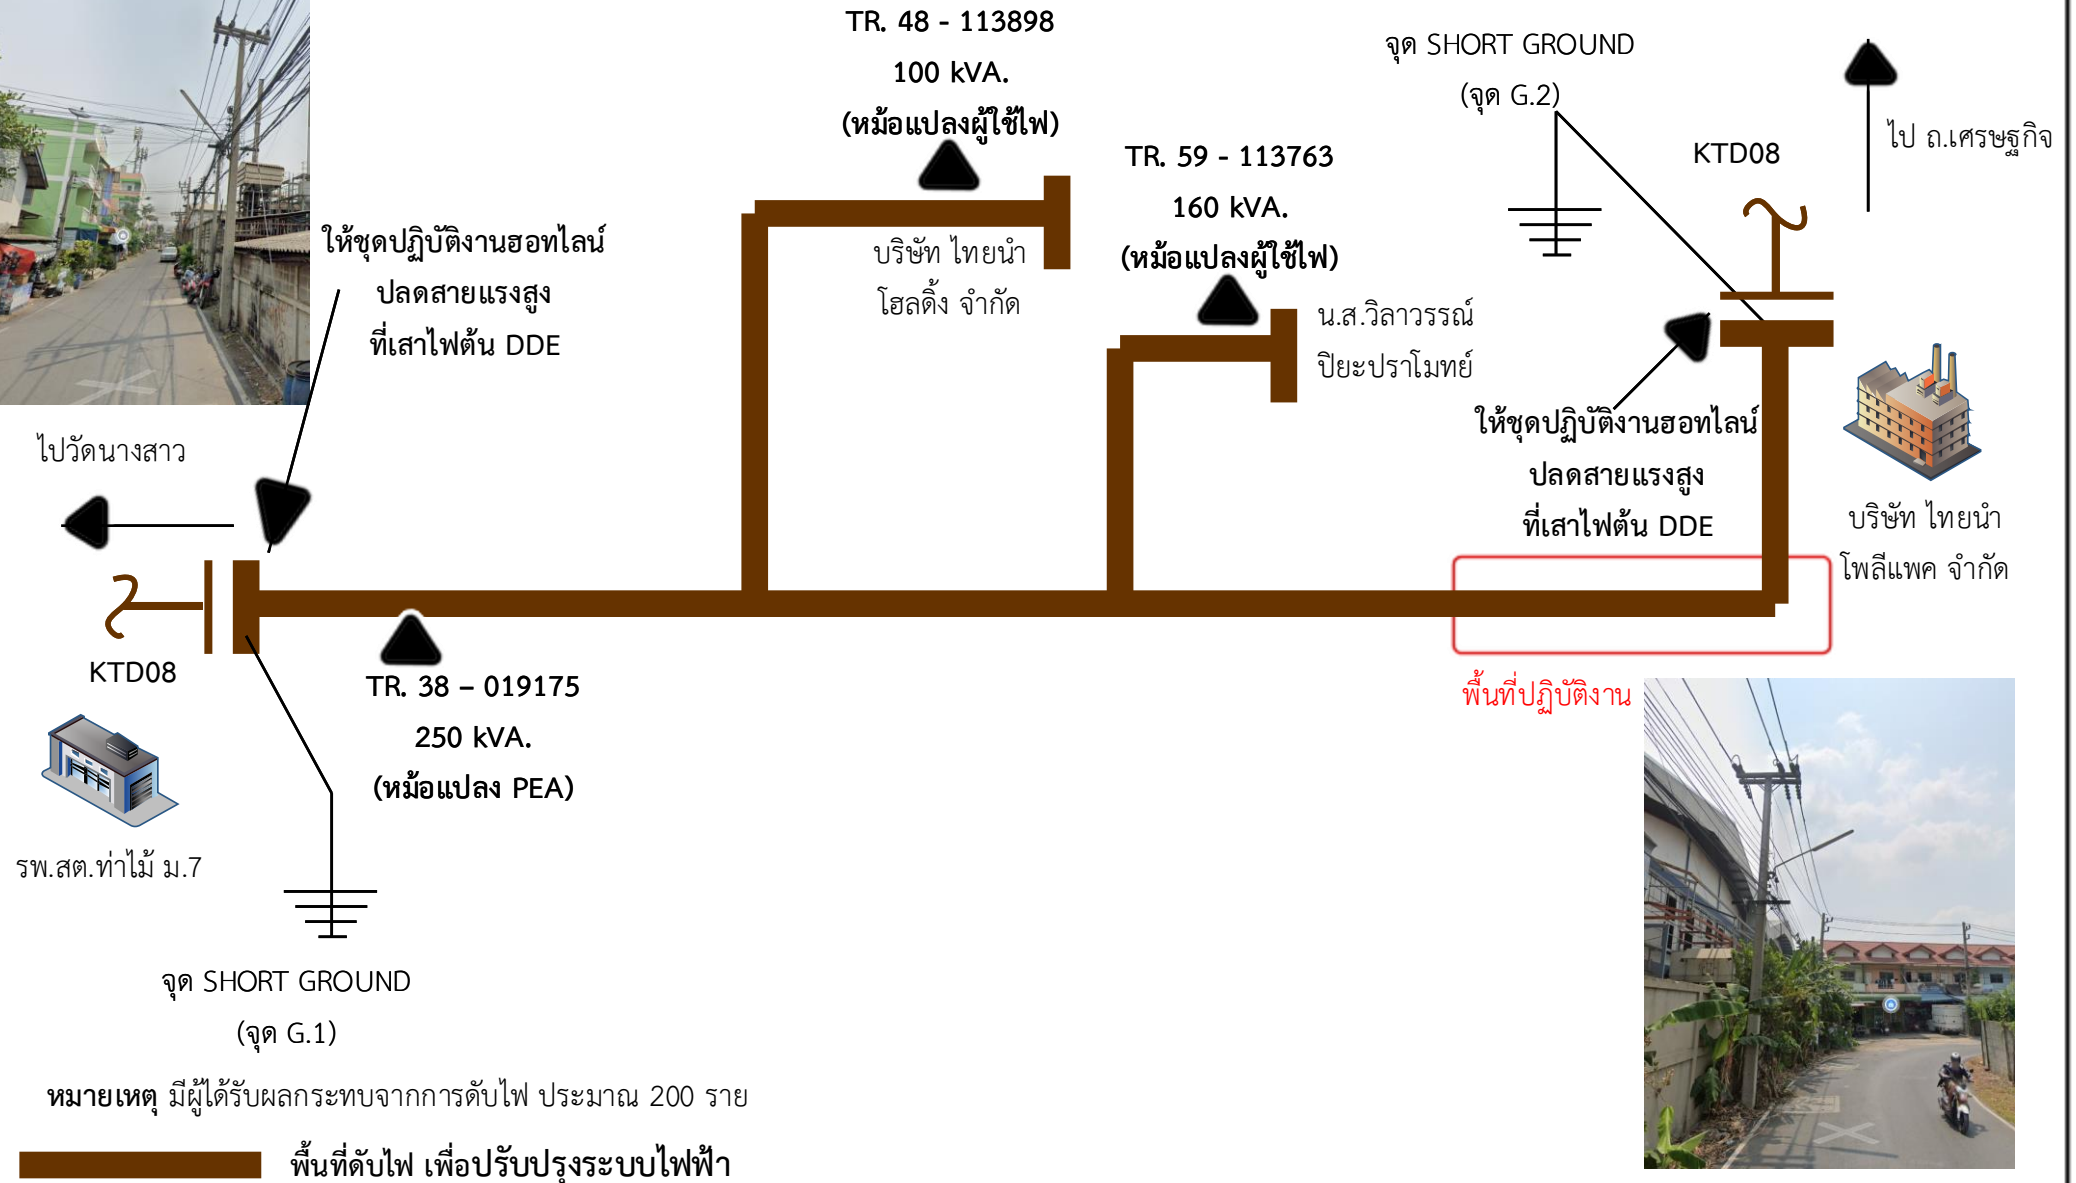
TR. 48 - 113898
100 kVA.
(หม้อแปลงผู้ใช้ไฟ)

จุด SHORT GROUND
(จุด G.2)

ไป ถ.เศรษฐกิจ

KTD08

TR. 59 - 113763
160 kVA.
(หม้อแปลงผู้ใช้ไฟ)

ให้ชุดปฏิบัติงานฮอทไลน์
ปลดสายแรงสูง
ที่เสาไฟต้น DDE

บริษัท ไทยนำ
โฮลดิ้ง จำกัด

น.ส.วิลาวรรณ์
ปิยะปราโมทย์

ไปวัดนางสาว

ให้ชุดปฏิบัติงานฮอทไลน์
ปลดสายแรงสูง
ที่เสาไฟต้น DDE

บริษัท ไทยนำ
โพลีแพค จำกัด

KTD08

TR. 38 – 019175
250 kVA.
(หม้อแปลง PEA)

พื้นที่ปฏิบัติงาน

รพ.สต.ท่าไม้ ม.7

จุด SHORT GROUND
(จุด G.1)

หมายเหตุ มีผู้ได้รับผลกระทบจากการดับไฟ ประมาณ 200 ราย

พื้นที่ดับไฟ เพื่อปรับปรุงระบบไฟฟ้า